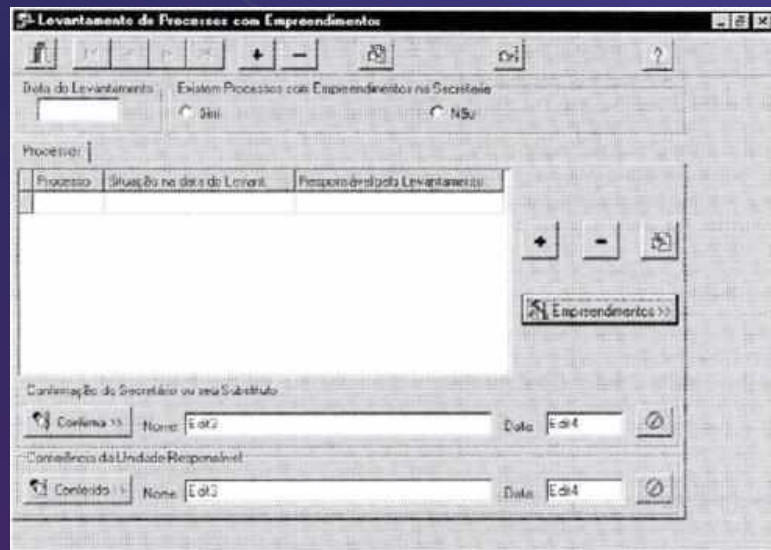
Levantamento de Processos com Empreendimentos

+ −

?

Data do Levantamento

Existem Processos com Empreendimentos na Secretaria

Sim

Não

Processos

| Processo | Situação na data do Levant. | Responsável pelo Levantamento |
|---|---|---|
| | | |

+ −

Empreendimentos >>

Confirmação do Secretário ou seu Substituto

Confirma >>

Nome Edit3

Data Edit4

Conferência da Unidade Responsável

Conferido >>

Nome Edit3

Data Edit4